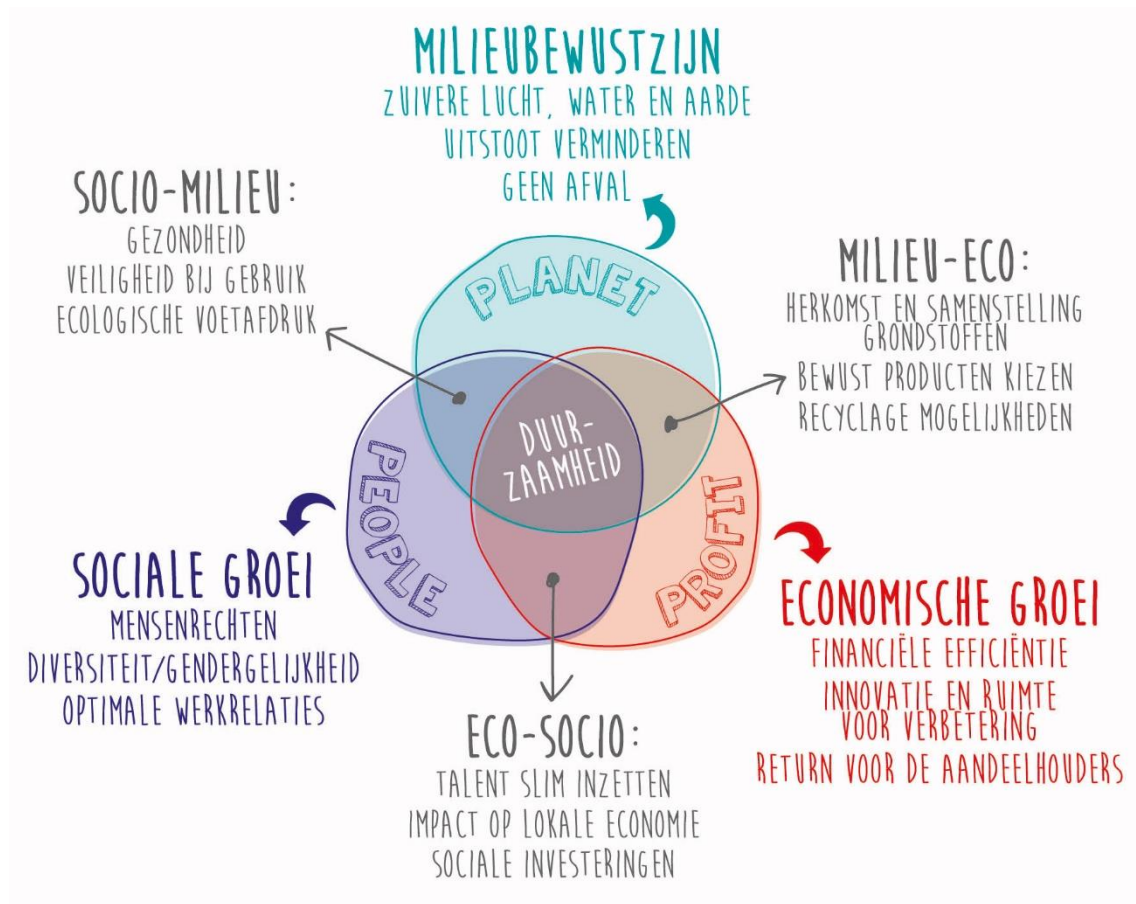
MILIEUBEWUSTZIJN
ZUIVERE LUCHT, WATER EN AARDE
UITSTOOT VERMINDEREN
GEEN AFVAL

SOCIO-MILIEU:
GEZONDHEID
VEILIGHEID BIJ GEBRUIK
ECOLOGISCHE VOETAFDRUK

MILIEU-ECO:
HERKOMST EN SAMENSTELLING GRONDSTOFFEN
BEWUST PRODUCTEN KIEZEN
RECYCLAGE MOGELIJKHEDEN

PLANET

PEOPLE

PROFIT

DUURZAAMHEID

SOCIALE GROEI
MENSENRECHTEN
DIVERSITEIT/GENDERGELIJKHEID
OPTIMALE WERKRELATIES

ECONOMISCHE GROEI
FINANCIËLE EFFICIËNTIE
INNOVATIE EN RUIMTE VOOR VERBETERING
RETURN VOOR DE AANDEELHOUDERS

ECO-SOCIO:
TALENT SLIM INZETTEN
IMPACT OP LOKALE ECONOMIE
SOCIALE INVESTERINGEN